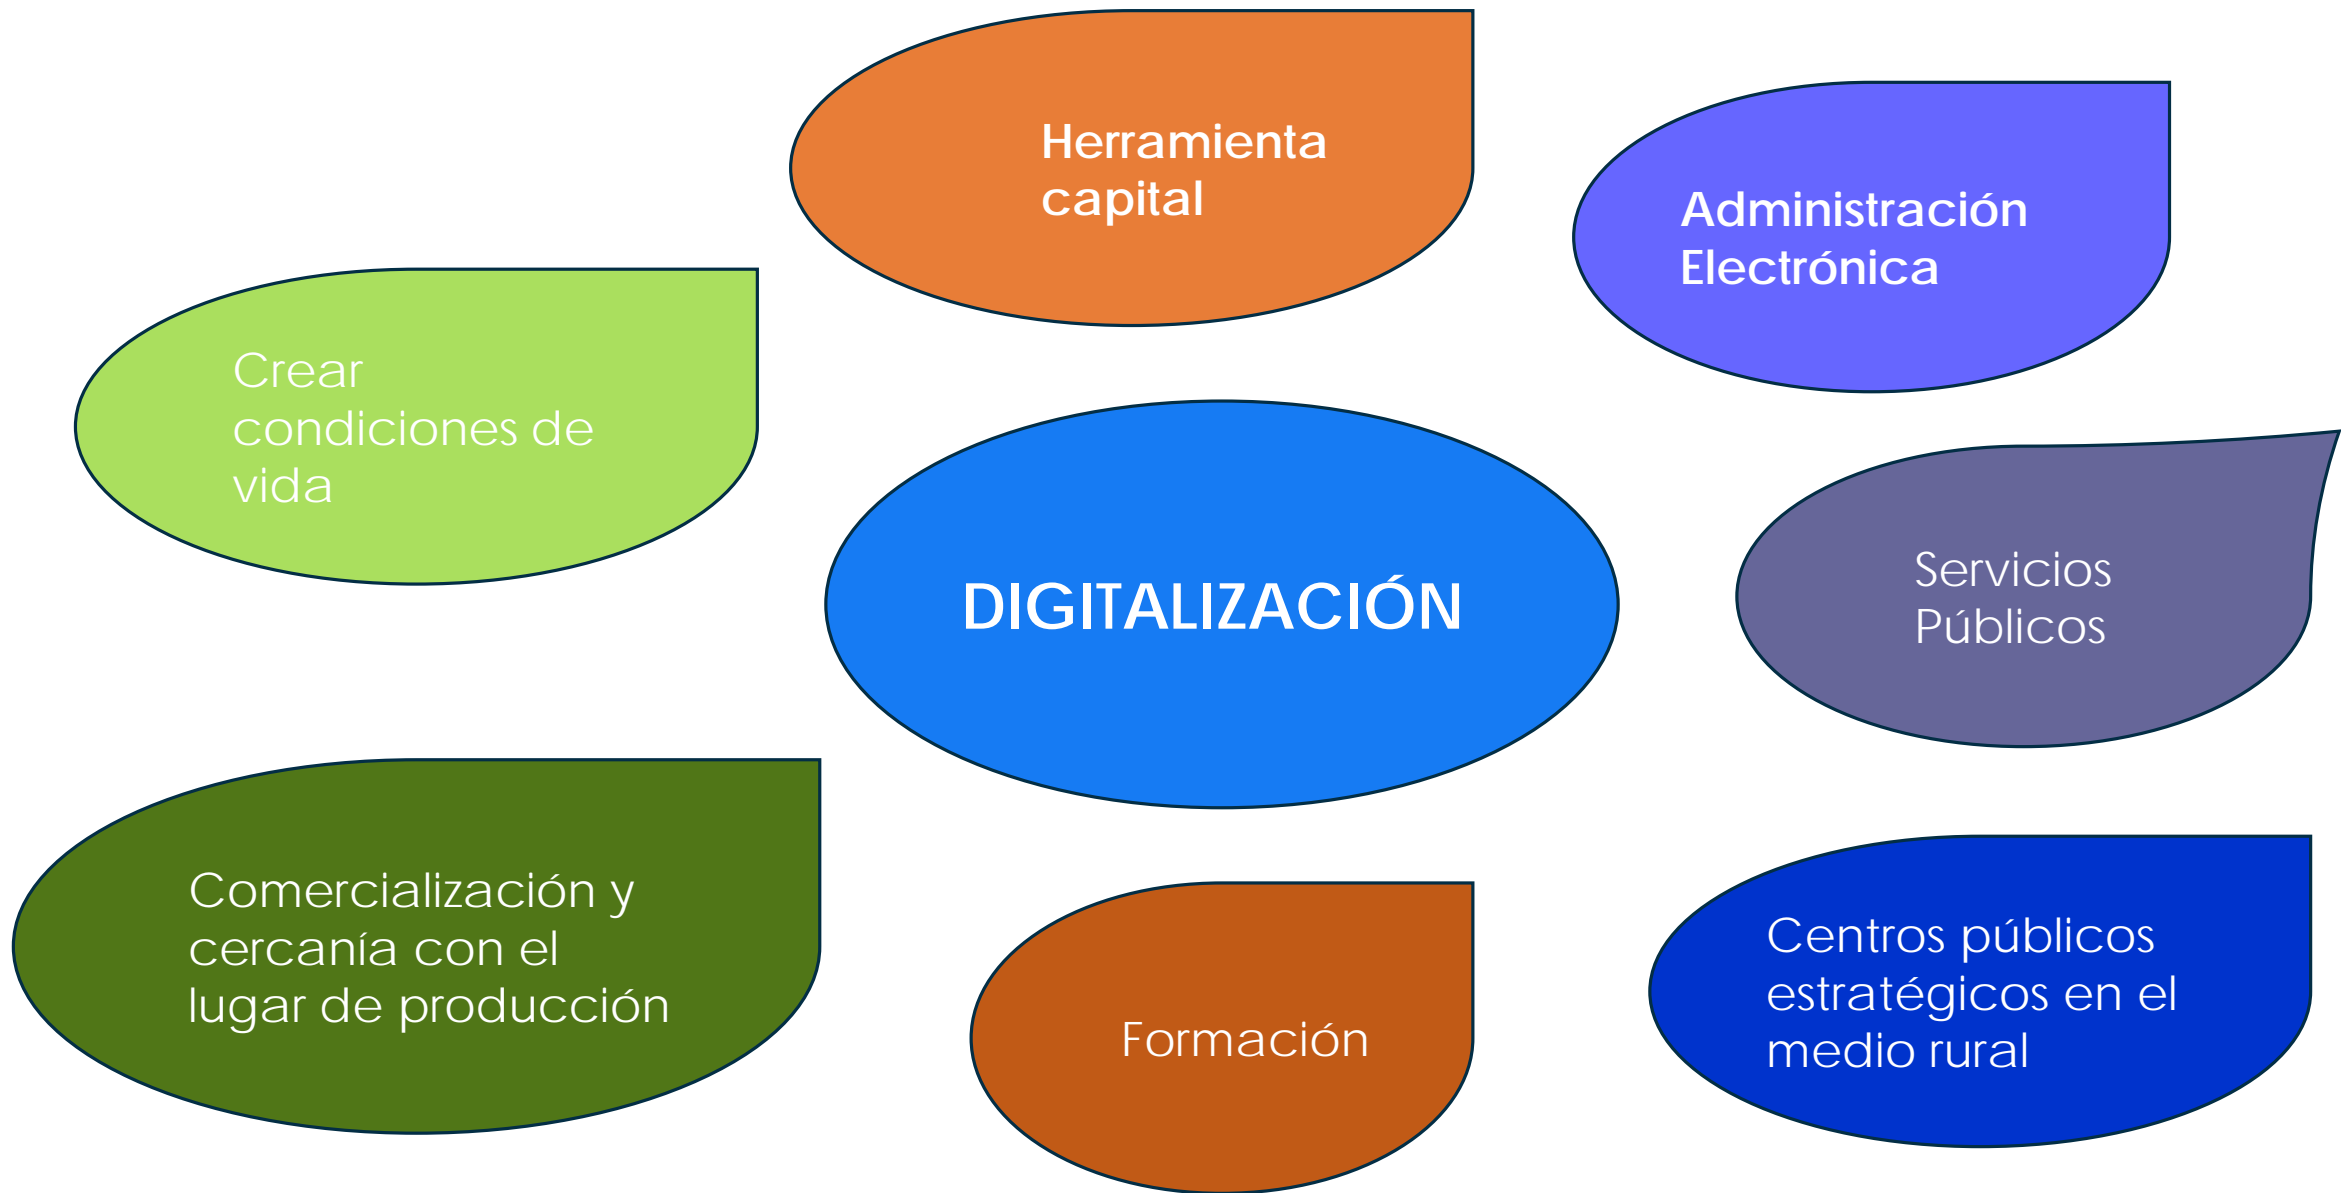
Herramienta capital

Administración Electrónica

Crear condiciones de vida

DIGITALIZACIÓN

Servicios Públicos

Comercialización y cercanía con el lugar de producción

Formación

Centros públicos estratégicos en el medio rural